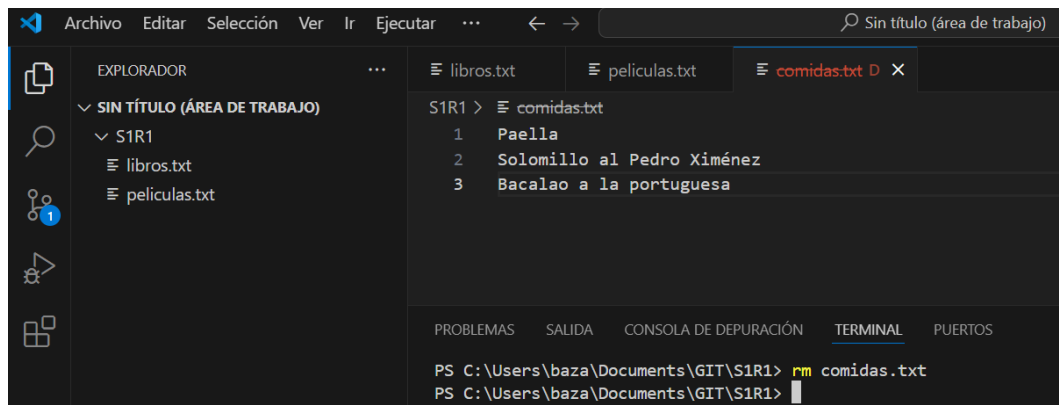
Archivo Editar Selección Ver Ir Ejecutar ··· ← → Sin título (área de trabajo)

EXPLORADOR ···
SIN TÍTULO (ÁREA DE TRABAJO)
S1R1
libros.txt
peliculas.txt

1

libros.txt peliculas.txt comidas.txt D ×

S1R1 > comidas.txt
1 Paella
2 Solomillo al Pedro Ximénez
3 Bacalao a la portuguesa

PROBLEMAS SALIDA CONSOLA DE DEPURACIÓN TERMINAL PUERTOS

PS C:\Users\baza\Documents\GIT\S1R1> rm comidas.txt
PS C:\Users\baza\Documents\GIT\S1R1>